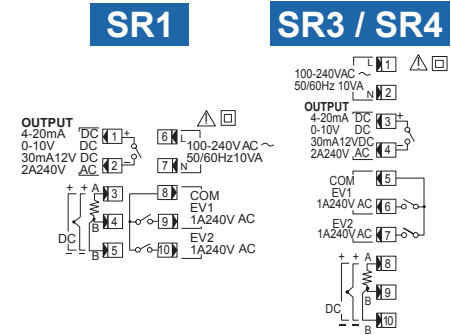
SR1

SR3 / SR4

OUTPUT
4-20mA DC
0-10V DC
30mA12V DC
2A240V AC

1 +
2 -

6 L
7 N
100-240VAC ~
50/60Hz10VA

+ A 3
B 4
B 5
DC

8 COM
9 EV1 1A240V AC
10 EV2 1A240V AC

100-240VAC ~
50/60Hz 10VA
L 1
N 2

OUTPUT
4-20mA DC
0-10V DC
30mA12VDC
2A240VAC
3 +
4 -

COM 5
EV1 1A240V AC 6
EV2 1A240V AC 7

+ A 8
B 9
B 10
DC